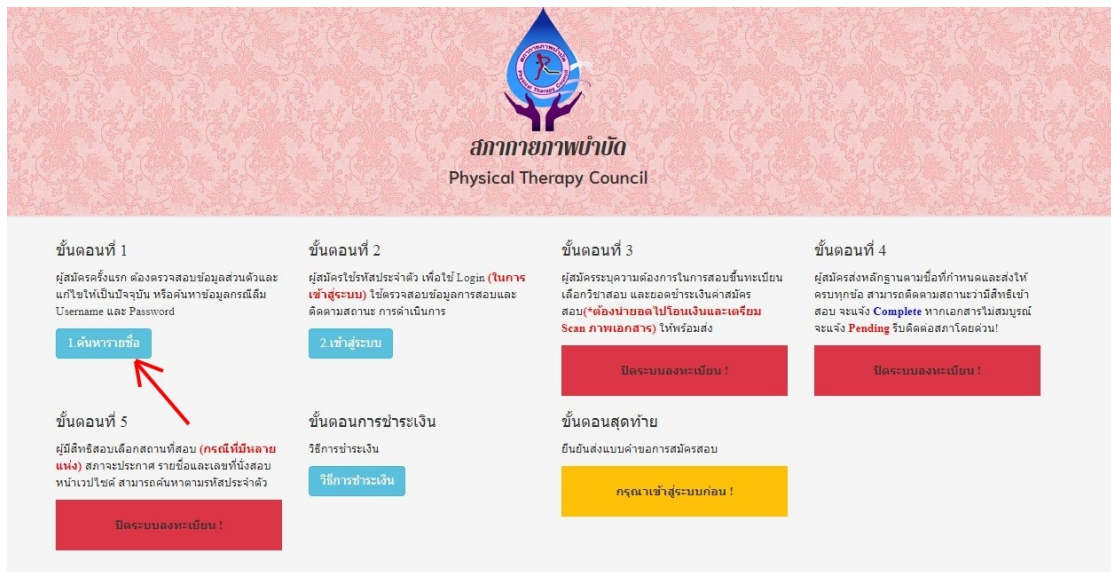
Physical Therapy Council

สภากายภาพบำบัด

Physical Therapy Council

ขั้นตอนที่ 1

ผู้สมัครครั้งแรก ต้องตรวจสอบข้อมูลส่วนตัวและแก้ไขให้เป็นปัจจุบัน หรือค้นหาข้อมูลกรณีลืม Username และ Password

1.ค้นหารายชื่อ

ขั้นตอนที่ 2

ผู้สมัครใช้รหัสประจำตัว เพื่อใช้ Login (ในการเข้าสู่ระบบ) ใช้ตรวจสอบข้อมูลการสอบและติดตามสถานะ การดำเนินการ

2.เข้าสู่ระบบ

ขั้นตอนที่ 3

ผู้สมัครระบุความต้องการในการสอบขึ้นทะเบียน เลือกวิชาสอบ และยอดชำระเงินค่าสมัครสอบ(*ต้องนำยอดไปโอนเงินและเตรียม Scan ภาพเอกสาร) ให้พร้อมส่ง

ปิดระบบลงทะเบียน !

ขั้นตอนที่ 4

ผู้สมัครส่งหลักฐานตามชื่อที่กำหนดและส่งให้ครบทุกข้อ สามารถติดตามสถานะว่ามีสิทธิเข้าสอบ จะแจ้ง Complete หากเอกสารไม่สมบูรณ์ จะแจ้ง Pending รีบติดต่อสภาโดยด่วน!

ปิดระบบลงทะเบียน !

ขั้นตอนที่ 5

ผู้มีสิทธิสอบเลือกสถานที่สอบ (กรณีที่มีหลายแห่ง) สภาจะประกาศ รายชื่อและเลขที่นั่งสอบหน้าเวปไซด์ สามารถค้นหาตามรหัสประจำตัว

ปิดระบบลงทะเบียน !

ขั้นตอนการชำระเงิน

วิธีการชำระเงิน

วิธีการชำระเงิน

ขั้นตอนสุดท้าย

ยืนยันส่งแบบคำขอการสมัครสอบ

กรุณาเข้าสู่ระบบก่อน !